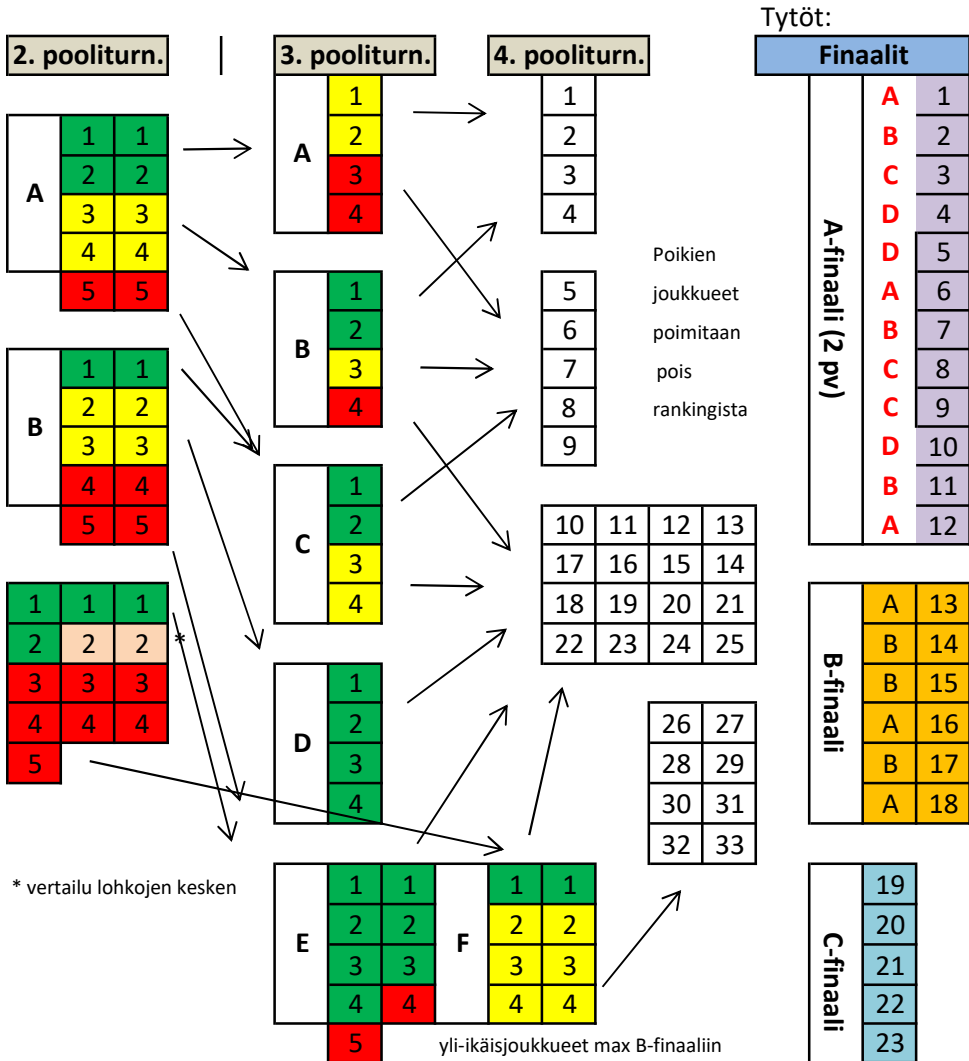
Tytöt:

2. pooliturn.

3. pooliturn.

4. pooliturn.

Finaalit

A
1 1
2 2
3 3
4 4
5 5

B
1 1
2 2
3 3
4 4
5 5

1 1 1
2 2 2 *
3 3 3
4 4 4
5

* vertailu lohkojen kesken

A
1
2
3
4

B
1
2
3
4

C
1
2
3
4

D
1
2
3
4

E
1 1
2 2
3 3
4 4
5

F
1 1
2 2
3 3
4 4

yli-ikäisjoukkueet max B-finaaliin

1
2
3
4

5
6
7
8
9

| 10 | 11 | 12 | 13 |
|---|---|---|---|
| 17 | 16 | 15 | 14 |
| 18 | 19 | 20 | 21 |
| 22 | 23 | 24 | 25 |

| 26 | 27 |
|---|---|
| 28 | 29 |
| 30 | 31 |
| 32 | 33 |

Poikien joukkueet poimitaan pois rankingista

A-finaali (2 pv)
| A | 1 |
|---|---|
| B | 2 |
| C | 3 |
| D | 4 |
| D | 5 |
| A | 6 |
| B | 7 |
| C | 8 |
| C | 9 |
| D | 10 |
| B | 11 |
| A | 12 |

B-finaali
| A | 13 |
|---|---|
| B | 14 |
| B | 15 |
| A | 16 |
| B | 17 |
| A | 18 |

C-finaali
19
20
21
22
23